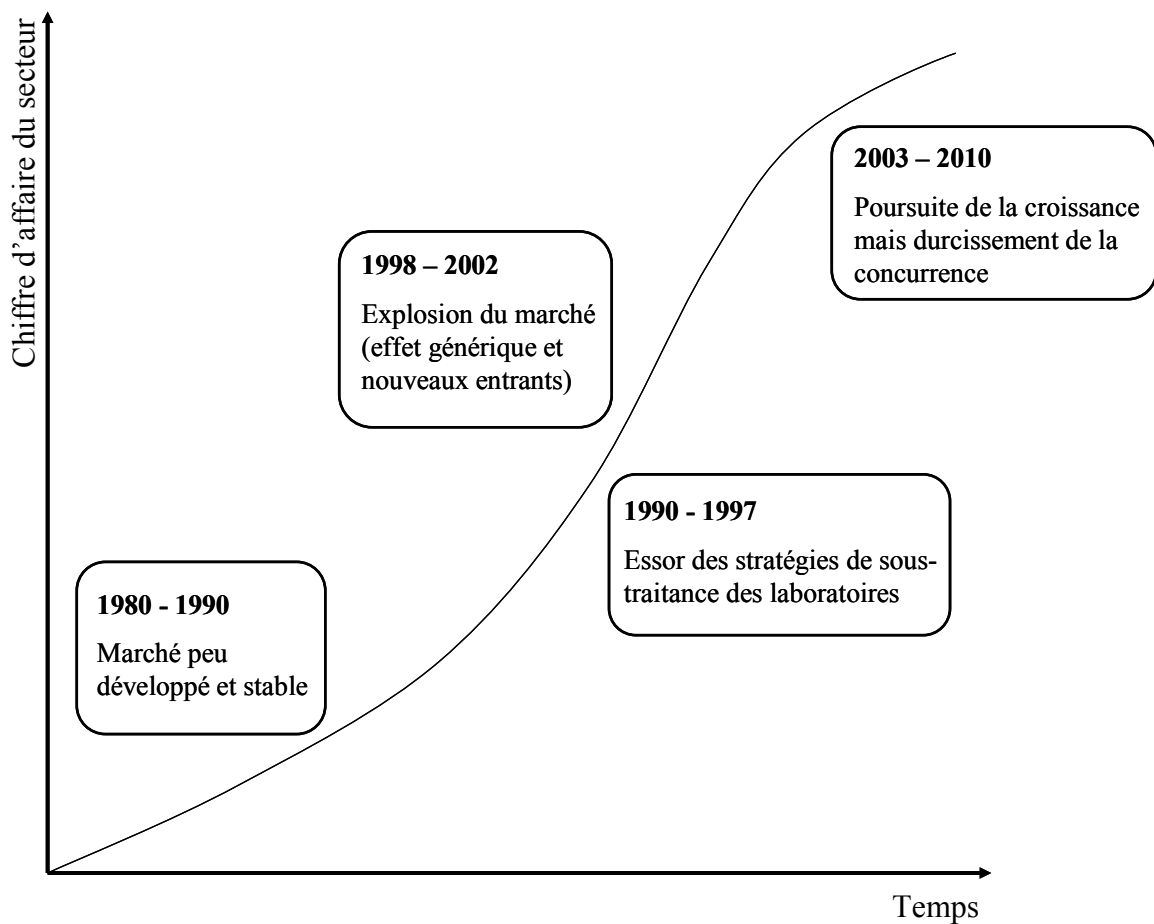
Chiffre d'affaire du secteur

2003 – 2010

Poursuite de la croissance mais durcissement de la concurrence

1998 – 2002

Explosion du marché (effet générique et nouveaux entrants)

1990 - 1997

Essor des stratégies de soustraitance des laboratoires

1980 - 1990

Marché peu développé et stable

Temps